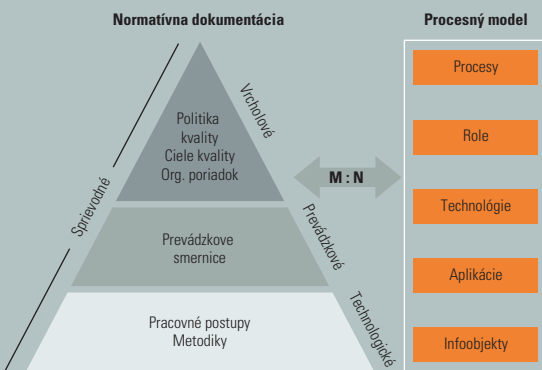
Normatívna dokumentácia

Procesný model

Politika kvality
Ciele kvality
Org. poriadok

Vrcholové

Prevádzkove smernice

Prevádzkové

Pracovné postupy
Metodiky

Technologické

Sprievodné

M : N

Procesy

Role

Technológie

Aplikácie

Infoobjekty